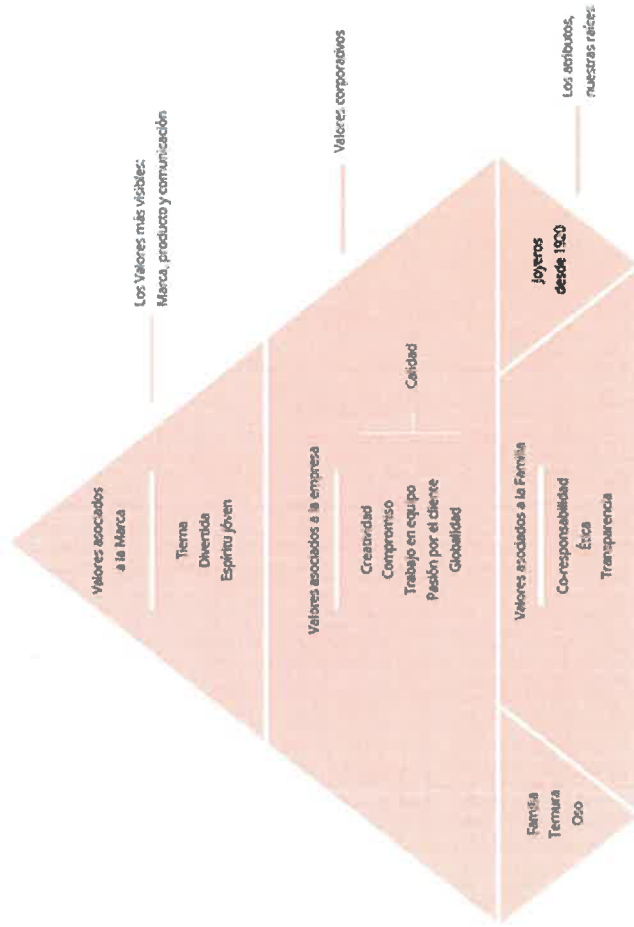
Valores asociados a la Marca

Tierna
Divertida
Espíritu joven

Los Valores más visibles:
Marca, producto y comunicación

Valores asociados a la empresa

Creatividad
Compromiso
Trabajo en equipo
Pasión por el cliente
Globalidad

Calidad

Valores corporativos

Familia
Ternura
Oso

Valores asociados a la Familia

Co-responsabilidad
Ética
Transparencia

Joyeros desde 1920

Los atributos, nuestras raíces